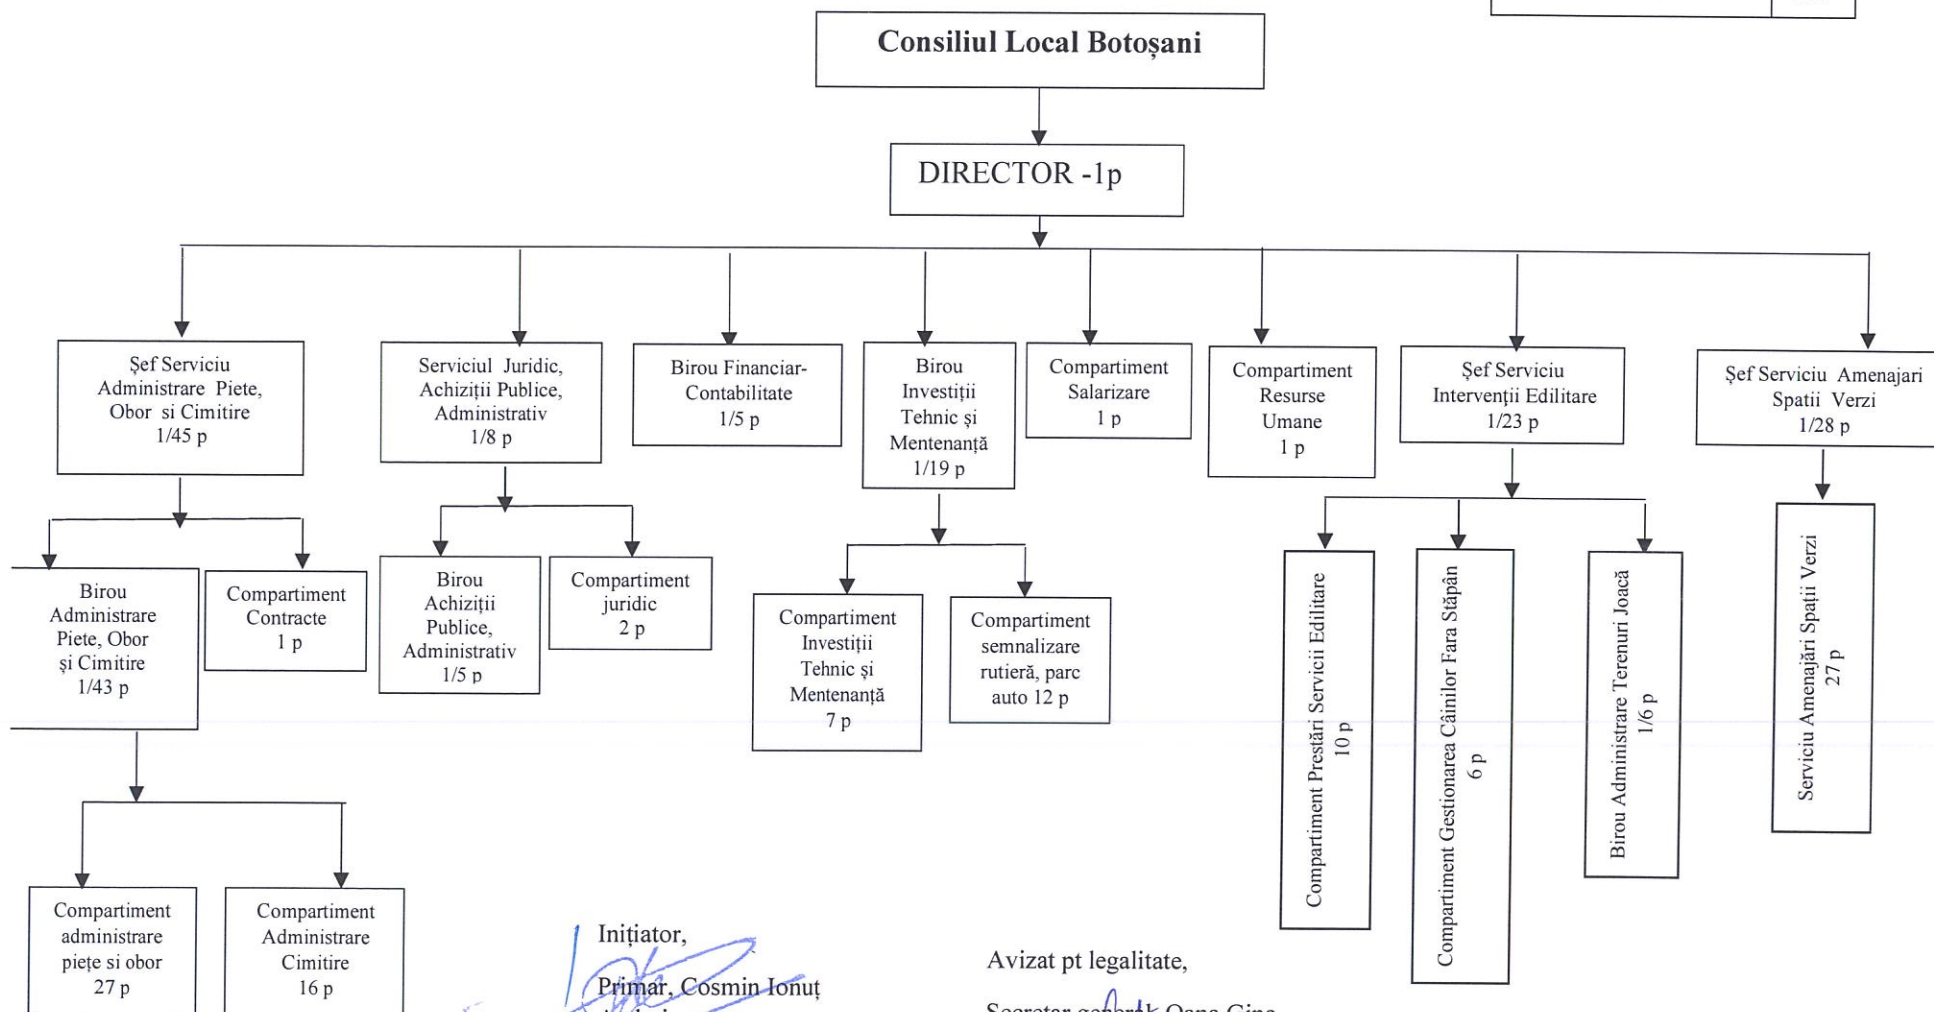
Consiliul Local Botoșani

DIRECTOR -1p

Şef Serviciu Administrare Piete, Obor si Cimitire 1/45 p

Serviciul Juridic, Achiziții Publice, Administrativ 1/8 p

Birou Financiar-Contabilitate 1/5 p

Birou Investiții Tehnic și Mentenanță 1/19 p

Compartiment Salarizare 1 p

Compartiment Resurse Umane 1 p

Şef Serviciu Intervenții Edilitare 1/23 p

Şef Serviciu Amenajari Spatii Verzi 1/28 p

Birou Administrare Piete, Obor și Cimitire 1/43 p

Compartiment Contracte 1 p

Birou Achiziții Publice, Administrativ 1/5 p

Compartiment juridic 2 p

Compartiment Investiții Tehnic și Mentenanță 7 p

Compartiment semnalizare rutieră, parc auto 12 p

Compartiment Prestări Servicii Edilitare 10 p

Compartiment Gestionarea Câinilor Fara Stăpân 6 p

Birou Administrare Terenuri Joacă 1/6 p

Serviciu Amenajări Spații Verzi 27 p

Compartiment administrare piețe si obor 27 p

Compartiment Administrare Cimitire 16 p

Inițiator,
Primar, Cosmin Ionuț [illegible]

Avizat pt legalitate,
Secretar general, Oana Gina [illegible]